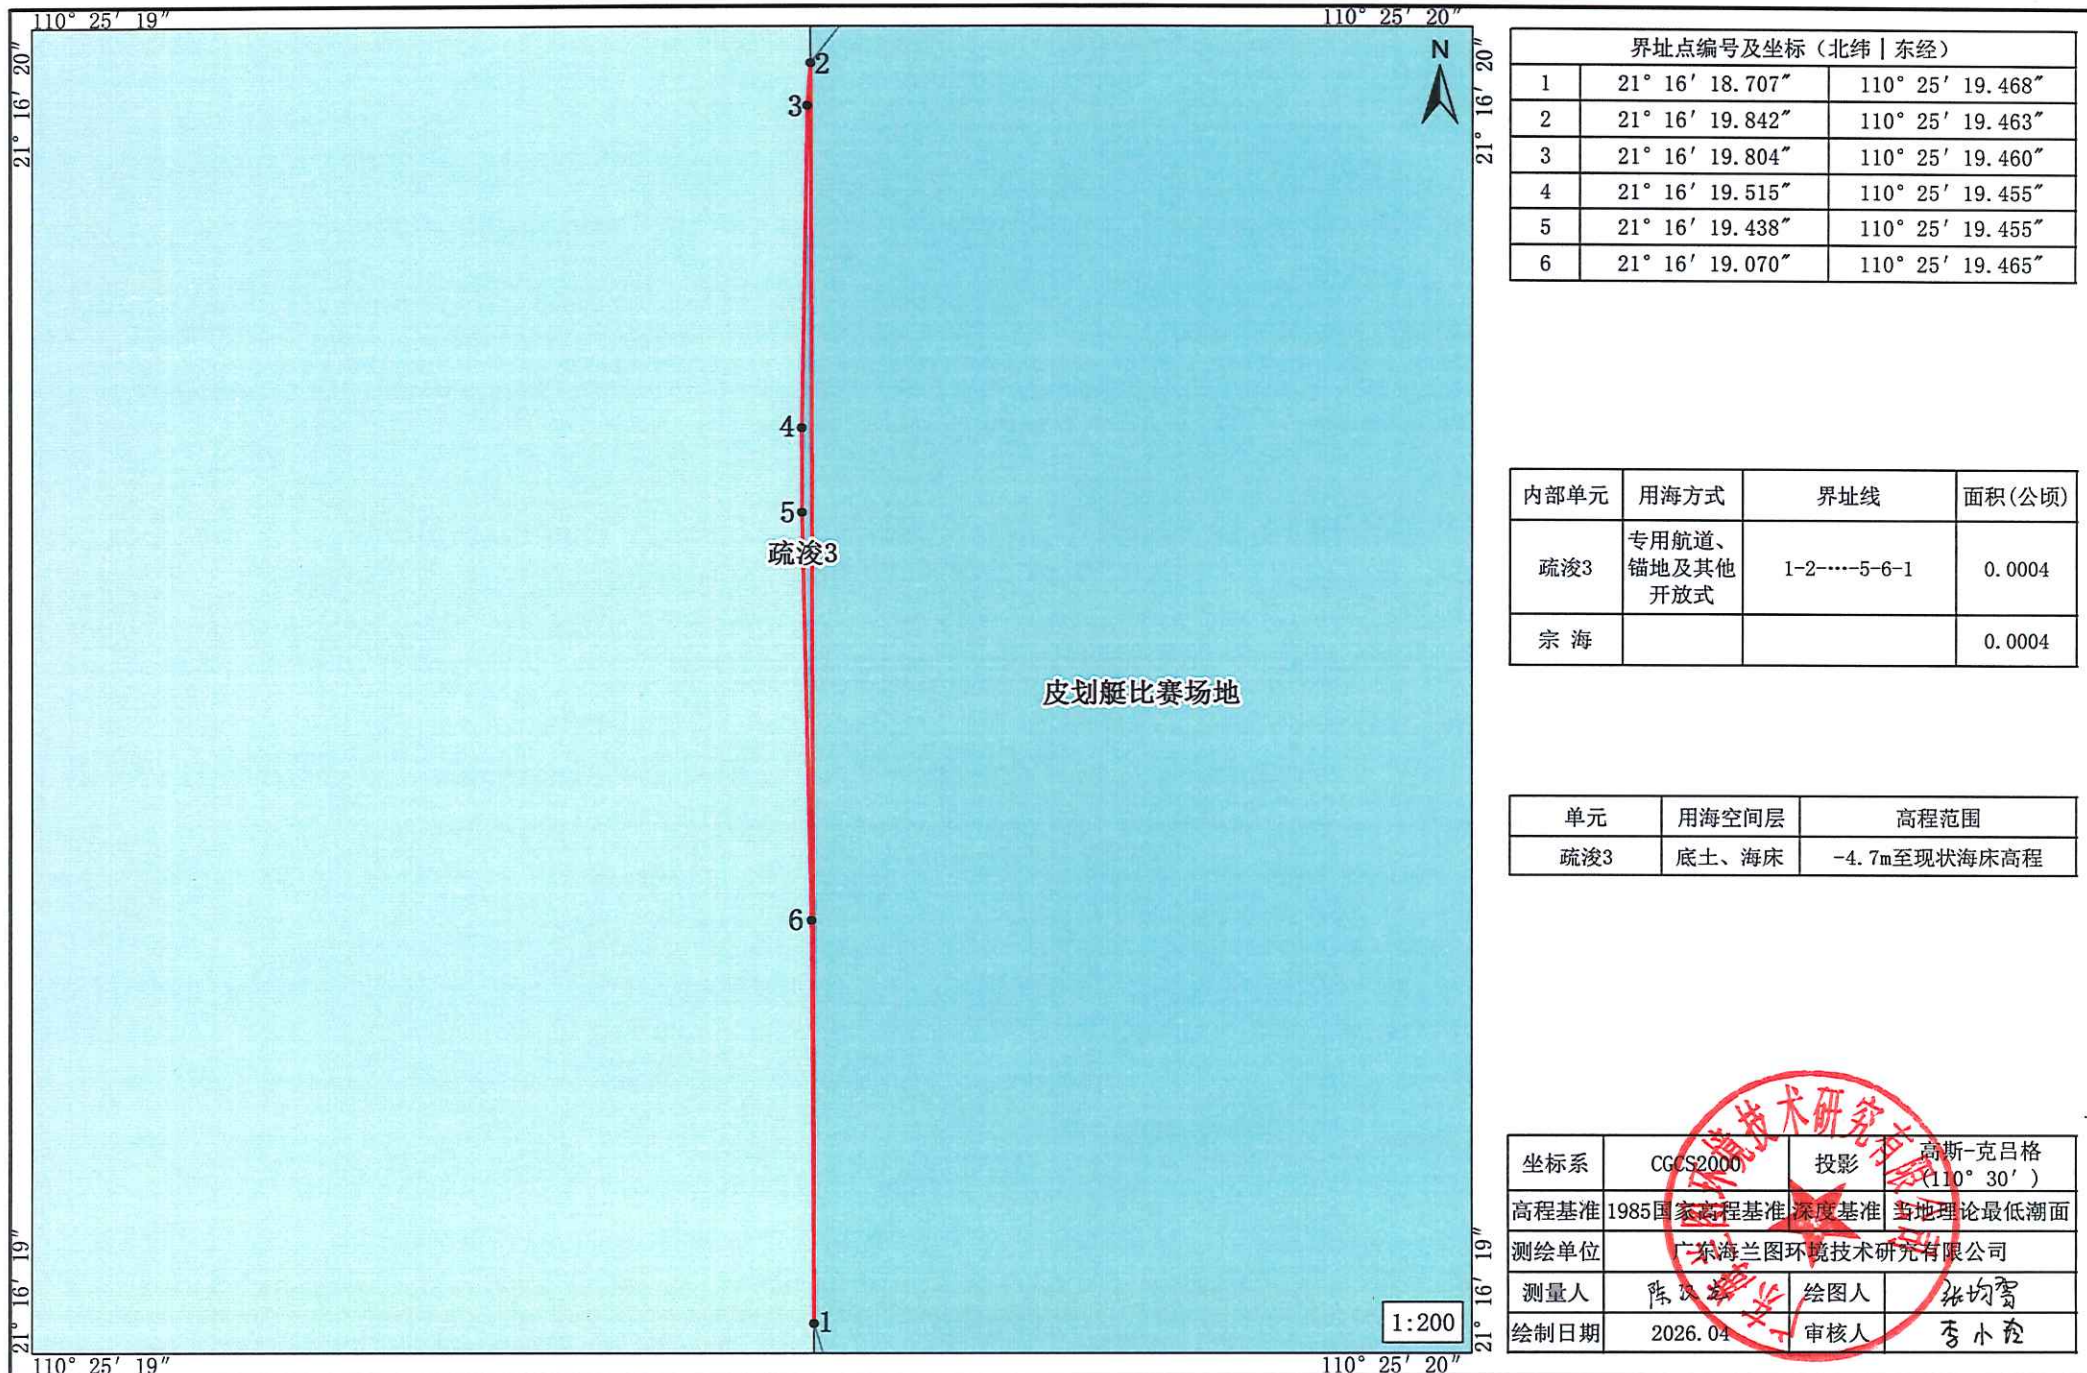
110° 25′ 19″

110° 25′ 20″

21° 16′ 20″

21° 16′ 20″

N

2

3

4

5

疏浚3

皮划艇比赛场地

6

1

1:200

21° 16′ 19″

21° 16′ 19″

110° 25′ 19″

110° 25′ 20″

| 界址点编号及坐标（北纬丨东经） | | |
|---|---|---|
| 1 | 21° 16′ 18.707″ | 110° 25′ 19.468″ |
| 2 | 21° 16′ 19.842″ | 110° 25′ 19.463″ |
| 3 | 21° 16′ 19.804″ | 110° 25′ 19.460″ |
| 4 | 21° 16′ 19.515″ | 110° 25′ 19.455″ |
| 5 | 21° 16′ 19.438″ | 110° 25′ 19.455″ |
| 6 | 21° 16′ 19.070″ | 110° 25′ 19.465″ |

| 内部单元 | 用海方式 | 界址线 | 面积(公顷) |
|---|---|---|---|
| 疏浚3 | 专用航道、锚地及其他开放式 | 1-2-····-5-6-1 | 0.0004 |
| 宗 海 | | | 0.0004 |

| 单元 | 用海空间层 | 高程范围 |
|---|---|---|
| 疏浚3 | 底土、海床 | -4.7m至现状海床高程 |

| 坐标系 | CGCS2000 | 投影 | 高斯-克吕格(110° 30′) |
|---|---|---|---|
| 高程基准 | 1985国家高程基准 | 深度基准 | 当地理论最低潮面 |
| 测绘单位 | 广东海兰图环境技术研究有限公司 | | |
| 测量人 | 陈汉波 | 绘图人 | 张均雪 |
| 绘制日期 | 2026.04 | 审核人 | 李小登 |

广东海兰图环境技术研究有限公司